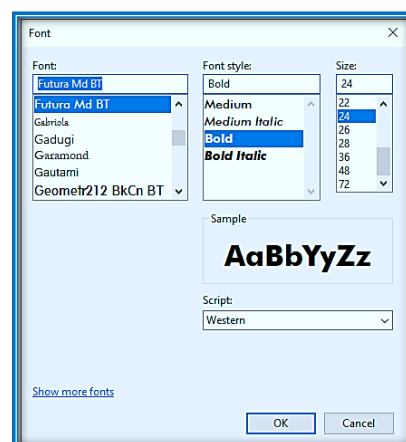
Font

Font:
Futura Md BT
Futura Md BT
Gabriola
Gadugi
Garamond
Gautami
Geometr212 BkCn BT

Font style:
Bold
Medium
Medium Italic
Bold
Bold Italic

Size:
24
22
24
26
28
36
48
72

Sample
AaBbYyZz

Script:
Western

Show more fonts

OK
Cancel